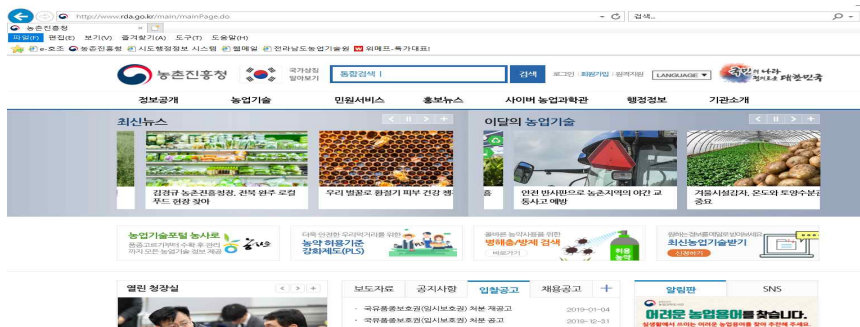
http://www.rda.go.kr/main/mainPage.do

검색...

농촌진흥청

파일(F) 편집(E) 보기(V) 즐겨찾기(A) 도구(T) 도움말(H)

e-호조 농촌진흥청 시도행정정보 시스템 웹메일 전라남도농업기술원 위메프-특가대표!

농촌진흥청

국가상징 알아보기

통합검색 |

검색

로그인 | 회원가입 | 원격지원

LANGUAGE ▼

국민의 나라 정의로운 대한민국

정보공개 농업기술 민원서비스 홍보뉴스 사이버 농업과학관 행정정보 기관소개

최신뉴스

김경규 농촌진흥청장, 전북 완주 로컬푸드 현장 찾아

우리 벌꿀로 환절기 피부 건강 챙

이달의 농업기술

안전 반사판으로 농촌지역의 야간 교통사고 예방

겨울시설감자, 온도와 토양수분 중요

농업기술포털 농사로

더욱 안전한 우리먹거리를 위한 농약 허용기준 강화제도(PLS)

병해충/방제 검색

최신농업기술받기

열린 청장실

보도자료 공지사항 입찰공고 채용공고

국유품종보호권(임시보호권) 처분 재공고 2019-01-04

국유품종보호권(임시보호권) 처분 공고 2018-12-31

알림판 SNS

어려운 농업용어를 찾습니다.